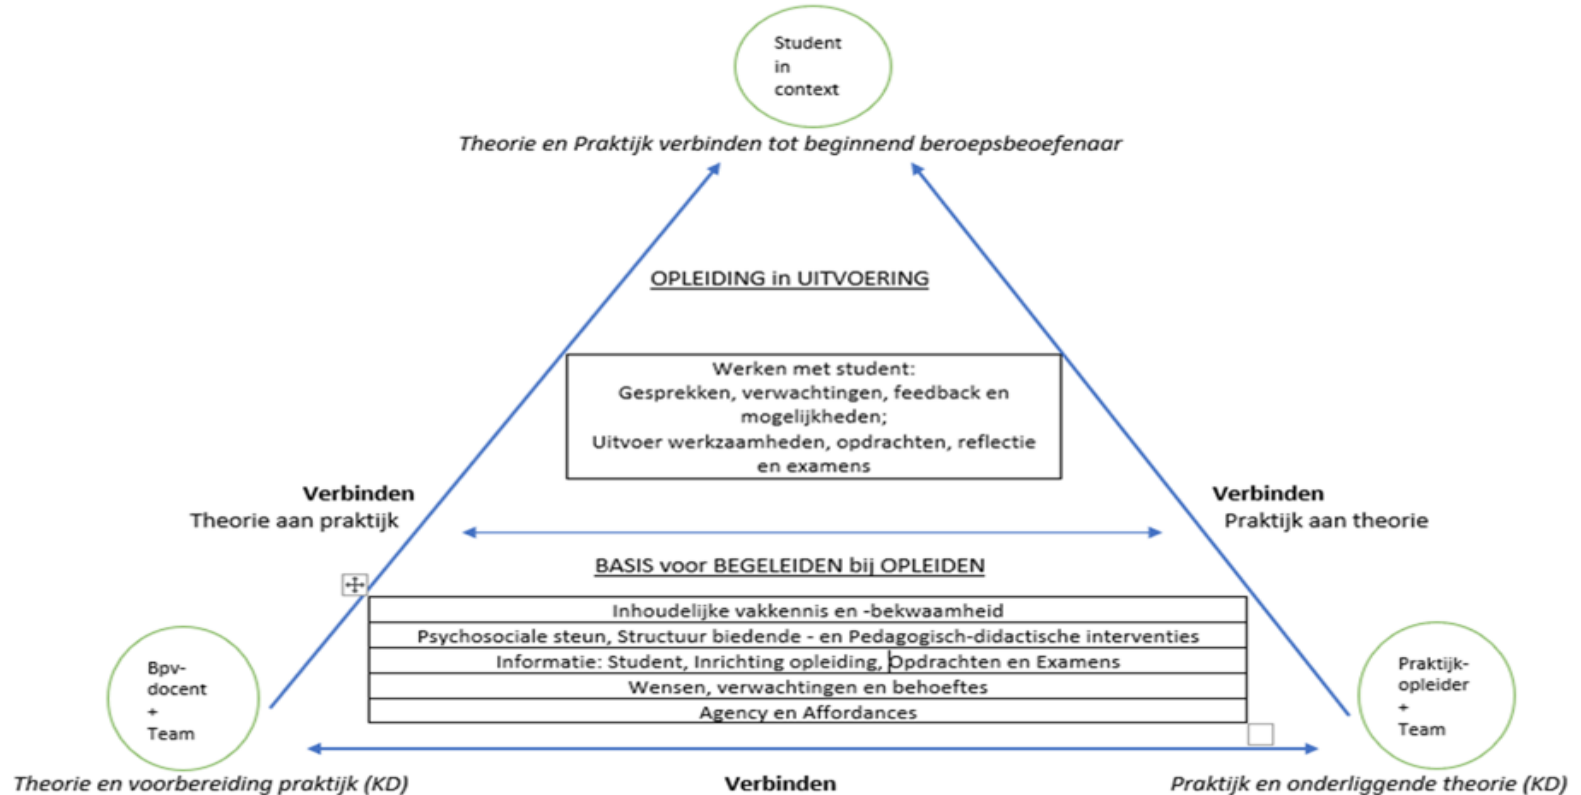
Student
in
context

*Theorie en Praktijk verbinden tot beginnend beroepsbeoefenaar*

OPLEIDING in UITVOERING

Werken met student:
Gesprekken, verwachtingen, feedback en mogelijkheden;
Uitvoer werkzaamheden, opdrachten, reflectie en examens

**Verbinden**
Theorie aan praktijk

**Verbinden**
Praktijk aan theorie

BASIS voor BEGELEIDEN bij OPLEIDEN

| Inhoudelijke vakkennis en -bekwaamheid |
|---|
| Psychosociale steun, Structuur biedende - en Pedagogisch-didactische interventies |
| Informatie: Student, Inrichting opleiding, Opdrachten en Examens |
| Wensen, verwachtingen en behoeftes |
| Agency en Affordances |

Bpv-
docent
+
Team

Praktijk-
opleider
+
Team

*Theorie en voorbereiding praktijk (KD)*

**Verbinden**

*Praktijk en onderliggende theorie (KD)*